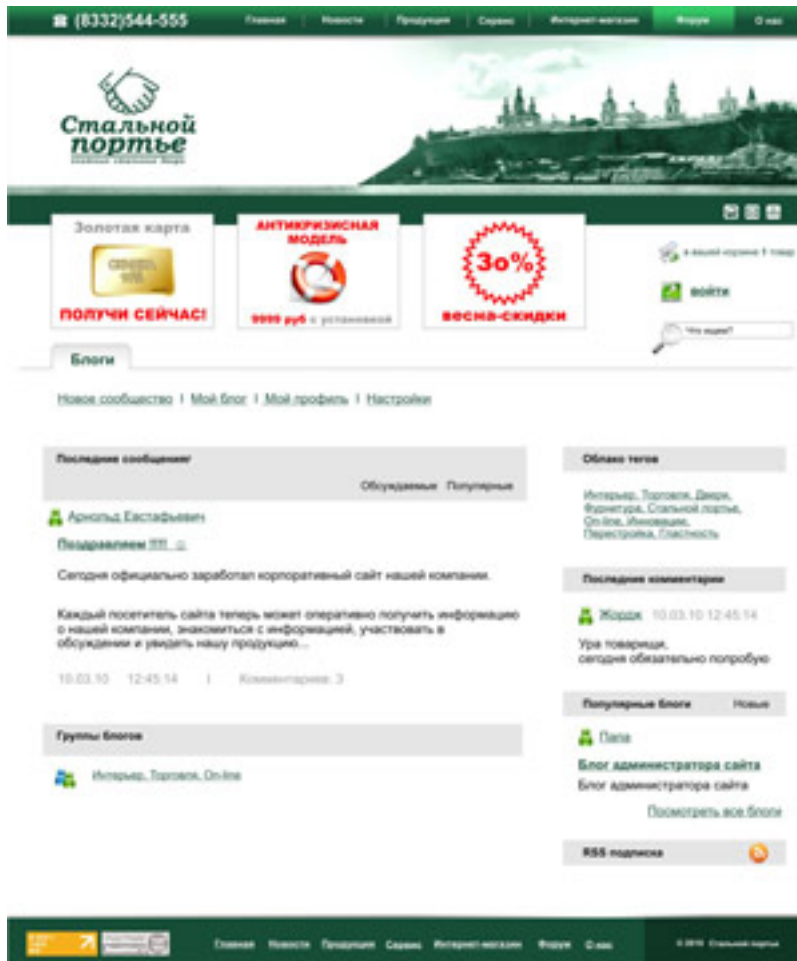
☎ (8332)544-555

Главная | Новости | Продукция | Сервис | Интернет-магазин | Форум | О нас

Стальной портье
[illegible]

Золотая карта
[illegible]
ПОЛУЧИ СЕЙЧАС!

АНТИКРИЗИСНАЯ МОДЕЛЬ
9999 руб с установкой

30%
весна-скидки

в вашей корзине 1 товар

войти

Что ищем?

Блоги

Новое сообщество | Мой блог | Мой профиль | Настройки

Последние сообщения

Обсуждаемые Популярные

Арнольд Евстафьевич

Поздравляем !!!

Сегодня официально заработал корпоративный сайт нашей компании.

Каждый посетитель сайта теперь может оперативно получить информацию о нашей компании, знакомиться с информацией, участвовать в обсуждении и увидеть нашу продукцию...

10.03.10 12:45:14 | Комментариев: 3

Группы блогов

Интерьер, Торговля, On-line

Облако тегов

Интерьер, Торговля, Двери, Фурнитура, Стальной портье, On-line, Инновации, Перестройка, Гласность

Последние комментарии

Жордж 10.03.10 12:45:14

Ура товарищи,
сегодня обязательно попробую

Популярные блоги Новые

Папа

Блог администратора сайта

Блог администратора сайта

Посмотреть все блоги

RSS подписка

Главная Новости Продукция Сервис Интернет-магазин Форум О нас

© 2010 Стальной портье